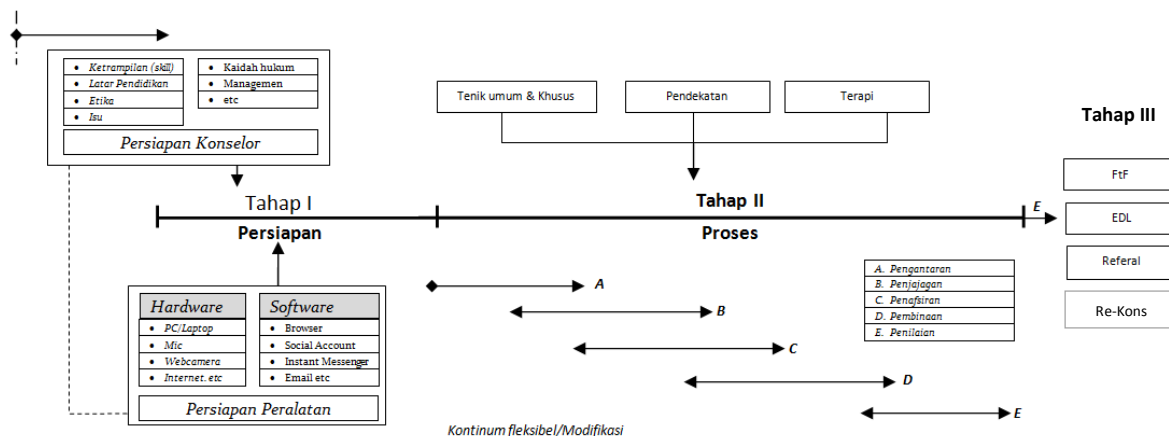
Ketrampilan (skill)
Latar Pendidikan
Etika
Isu

Kaidah hukum
Managemen
etc

Persiapan Konselor

Tenik umum & Khusus

Pendekatan

Terapi

Tahap III

FtF

EDL

Referal

Re-Kons

Tahap I
Persiapan

Tahap II
Proses

E

A. Pengantaran
B. Penjajagan
C. Penafsiran
D. Pembinaan
E. Penilaian

Hardware
PC/Laptop
Mic
Webcamera
Internet. etc

Software
Browser
Social Account
Instant Messenger
Email etc

Persiapan Peralatan

A
B
C
D
E

Kontinum fleksibel/Modifikasi